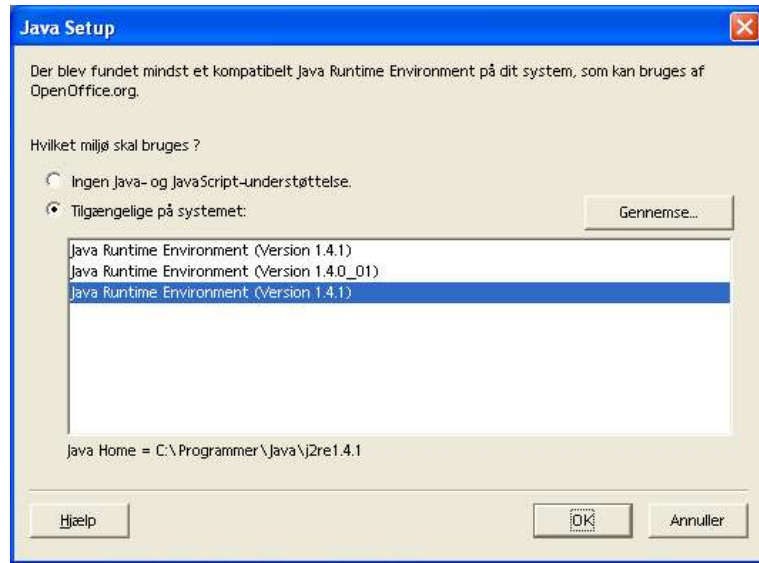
Java Setup

Der blev fundet mindst et kompatibelt Java Runtime Environment på dit system, som kan bruges af OpenOffice.org.

Hvilket miljø skal bruges ?

Ingen Java- og JavaScript-understøttelse.

Tilgængelige på systemet:

Gennemse...

Java Runtime Environment (Version 1.4.1)
Java Runtime Environment (Version 1.4.0_01)
Java Runtime Environment (Version 1.4.1)

Java Home = C:\Programmer\Java\j2re1.4.1

Hjælp

OK

Annuller